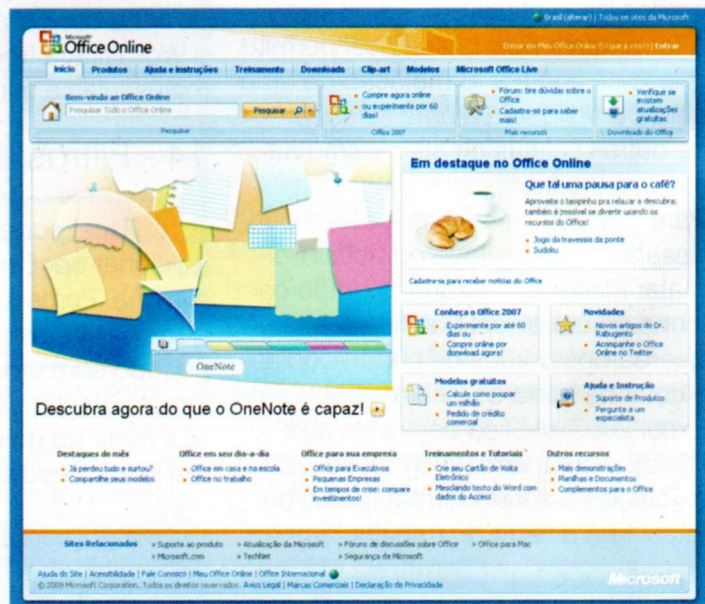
Brasil (alterar) | Todos os sites da Microsoft

Microsoft Office Online

Entrar no Meu Office Online (O que é isto?) | Entrar

Início | Produtos | Ajuda e instruções | Treinamento | Downloads | Clip-art | Modelos | Microsoft Office Live

Bem-vindo ao Office Online
Pesquisar Todo o Office Online
Pesquisar
Pesquisar

Compre agora online ou experimente por 60 dias!
Office 2007

Fórum: tire dúvidas sobre o Office
Cadastre-se para saber mais!
Mais recursos

Verifique se existem atualizações gratuitas
Download do Office

OneNote

Descubra agora do que o OneNote é capaz!

Em destaque no Office Online

Que tal uma pausa para o café?
Aproveite o tempinho pra relaxar e descubra: também é possível se divertir usando os recursos do Office!
Jogo da travessia da ponte
Sudoku

Cadastre-se para receber notícias do Office

Conheça o Office 2007
Experimente por até 60 dias ou
Compre online por download agora!

Novidades
Novos artigos do Dr. Rabugento
Acompanhe o Office Online no Twitter

Modelos gratuitos
Calcule como poupar um milhão
Pedido de crédito comercial

Ajuda e Instrução
Suporte de Produtos
Pergunte a um especialista

Destaques do mês
Já perdeu tudo e surtou?
Compartilhe seus modelos

Office em seu dia-a-dia
Office em casa e na escola
Office no trabalho

Office para sua empresa
Office para Executivos
Pequenas Empresas
Em tempos de crise: compare investimentos!

Treinamentos e Tutoriais
Crie seu Cartão de Visita Eletrônico
Mesclando texto do Word com dados do Access

Outros recursos
Mais demonstrações
Planilhas e Documentos
Complementos para o Office

Sites Relacionados
» Suporte ao produto » Atualização da Microsoft » Fórum de discussões sobre Office » Office para Mac
» Microsoft.com » TechNet » Segurança da Microsoft

Ajuda do Site | Acessibilidade | Fale Conosco | Meu Office Online | Office Internacional
© 2009 Microsoft Corporation. Todos os direitos reservados. Aviso Legal | Marcas Comerciais | Declaração de Privacidade

Microsoft